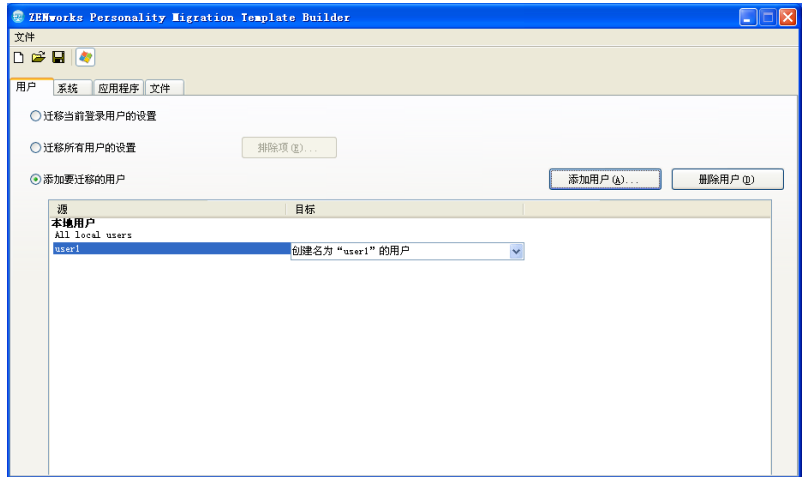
ZENworks Personality Migration Template Builder

文件

用户 系统 应用程序 文件

迁移当前登录用户的设置

迁移所有用户的设置

排除项 (E)...

添加要迁移的用户

添加用户 (A)...

删除用户 (D)

| 源 | 目标 |
|---|---|
| 本地用户 | |
| All local users | |
| user1 | 创建名为 "user1" 的用户 |